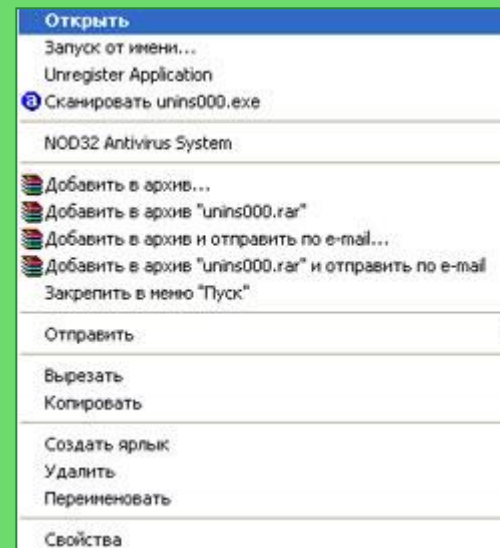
Открыть
Запуск от имени...
Unregister Application
Сканировать unins000.exe

NOD32 Antivirus System

Добавить в архив...
Добавить в архив "unins000.rar"
Добавить в архив и отправить по e-mail...
Добавить в архив "unins000.rar" и отправить по e-mail
Закрепить в меню "Пуск"

Отправить

Вырезать
Копировать

Создать ярлык
Удалить
Переименовать

Свойства